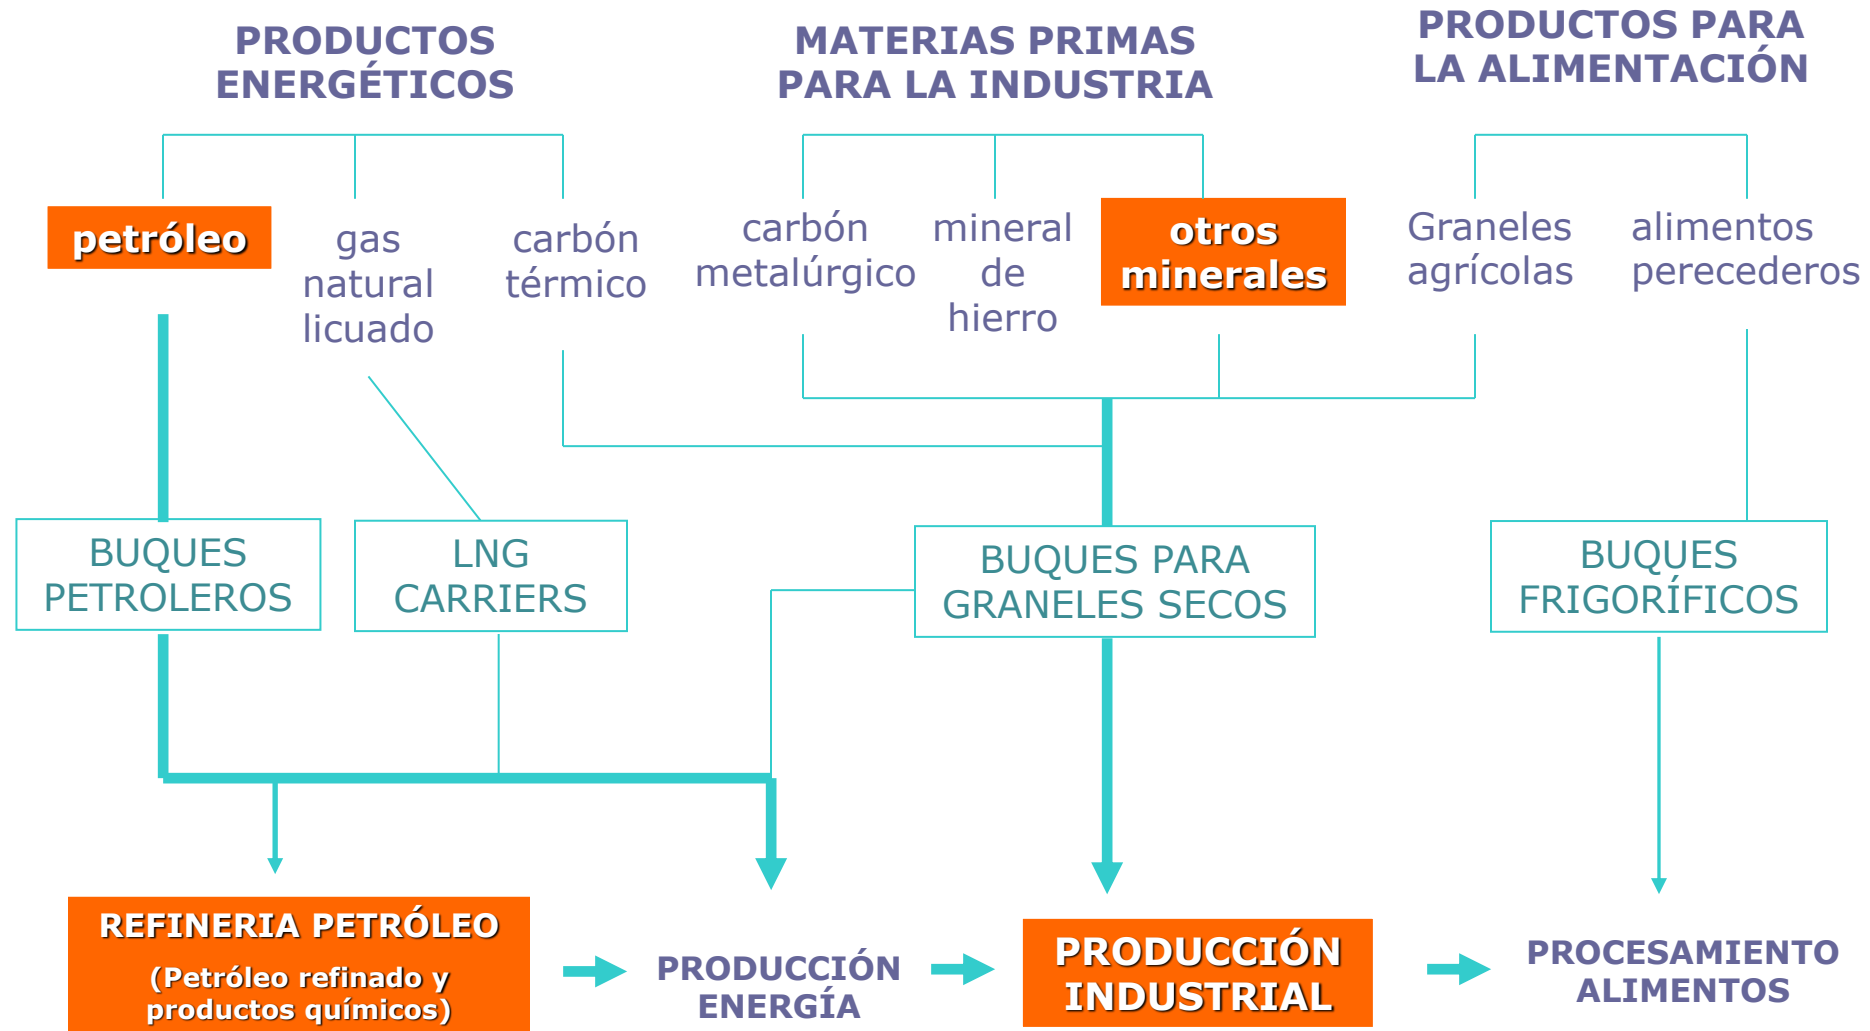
PRODUCTOS ENERGÉTICOS

MATERIAS PRIMAS PARA LA INDUSTRIA

PRODUCTOS PARA LA ALIMENTACIÓN

petróleo

gas natural licuado

carbón térmico

carbón metalúrgico

mineral de hierro

otros minerales

Graneles agrícolas

alimentos perecederos

BUQUES PETROLEROS

LNG CARRIERS

BUQUES PARA GRANELES SECOS

BUQUES FRIGORÍFICOS

REFINERIA PETRÓLEO
(Petróleo refinado y productos químicos)

PRODUCCIÓN ENERGÍA

PRODUCCIÓN INDUSTRIAL

PROCESAMIENTO ALIMENTOS